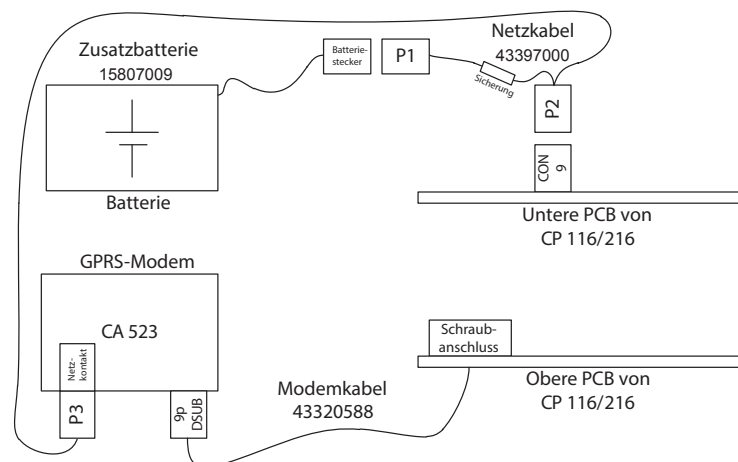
Zusatzbatterie
15807009

Batterie

Batteriestecker

P1

Netzkabel
43397000

Sicherung

P2

CON
9

Untere PCB von
CP 116/216

GPRS-Modem

CA 523

Netzkontakt

P3

9p
DSUB

Modemkabel
43320588

Schraubanschluss

Obere PCB von
CP 116/216